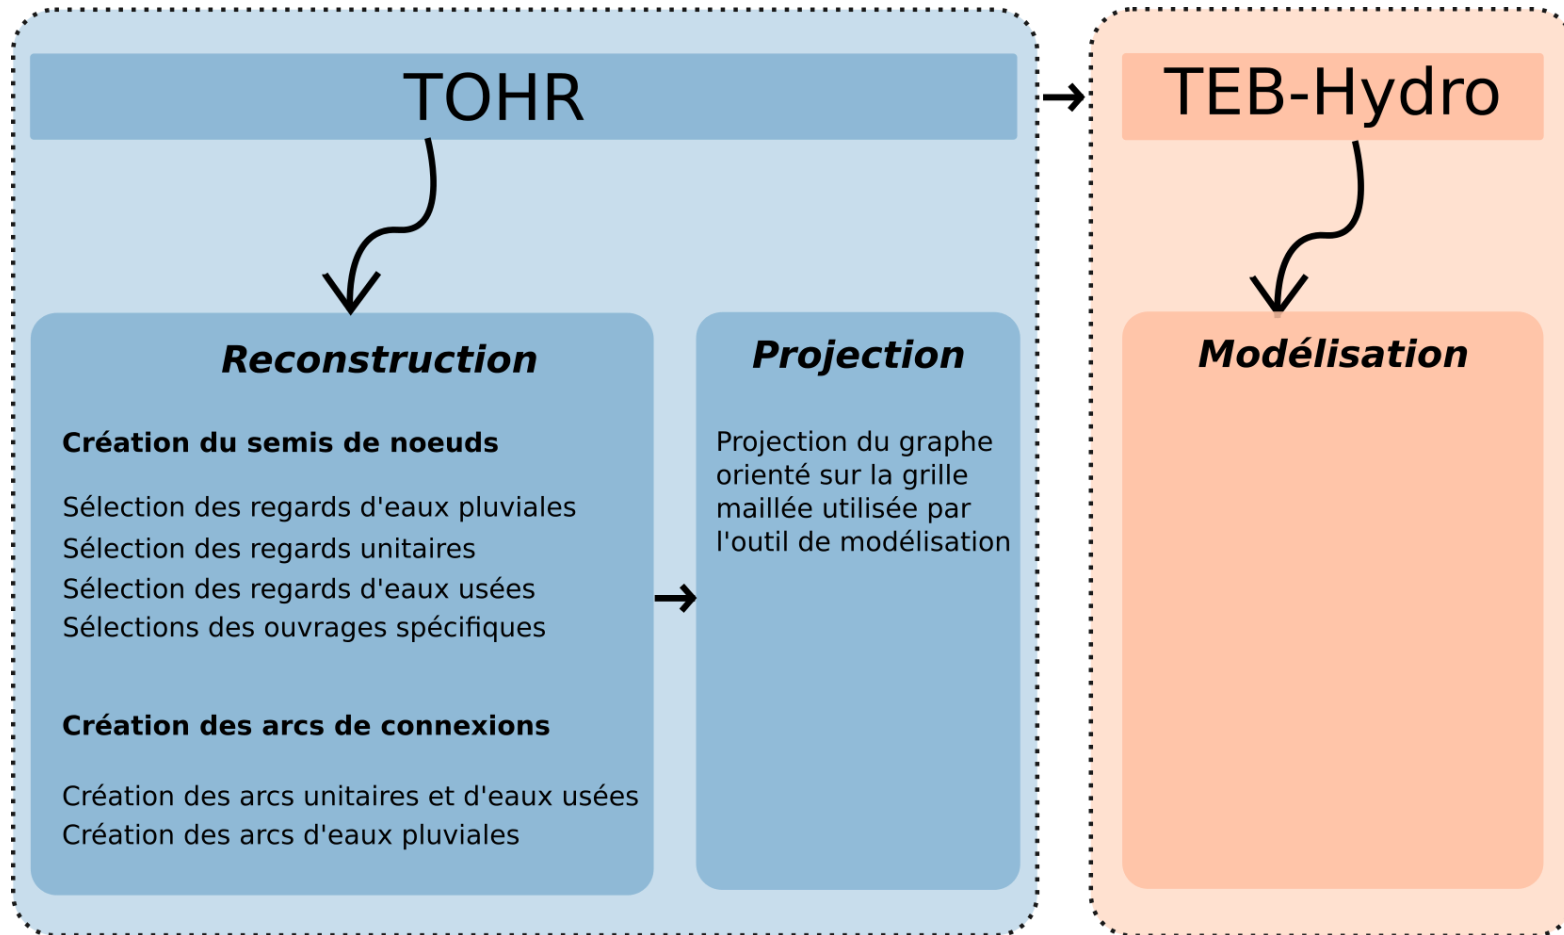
TOHR

TEB-Hydro

Reconstruction

Création du semis de noeuds

Sélection des regards d'eaux pluviales
Sélection des regards unitaires
Sélection des regards d'eaux usées
Sélections des ouvrages spécifiques

Création des arcs de connexions

Création des arcs unitaires et d'eaux usées
Création des arcs d'eaux pluviales

Projection

Projection du graphe orienté sur la grille maillée utilisée par l'outil de modélisation

Modélisation